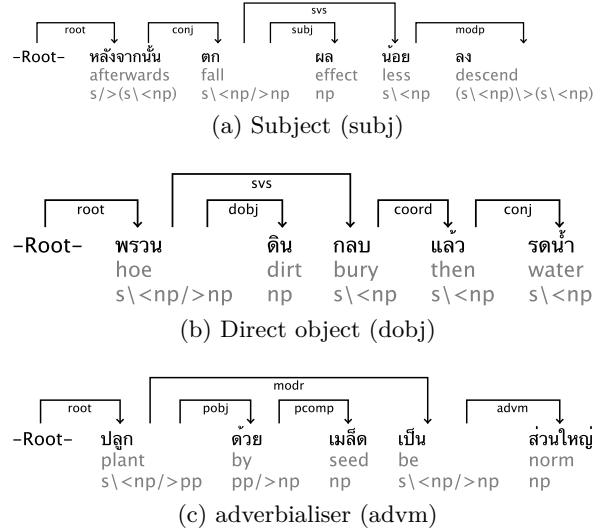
root conj svs subj modp

-Root- หลังจากนั้น ตก ผล น้อย ลง

afterwards fall effect less descend

s\/>(s\<np) s\<np/>np np s\<np (s\<np)\>(s\<np)

(a) Subject (subj)

svs root dobj coord conj

-Root- พรวน ดิน กลบ แล้ว รดน้ำ

hoe dirt bury then water

s\<np/>np np s\<np s\<np s\<np

(b) Direct object (dobj)

modr root pobj pcomp advm

-Root- ปลูก ด้วย เมล็ด เป็น ส่วนใหญ่

plant by seed be norm

s\<np/>pp pp/>np np s\<np/>np np

(c) adverbialiser (advm)